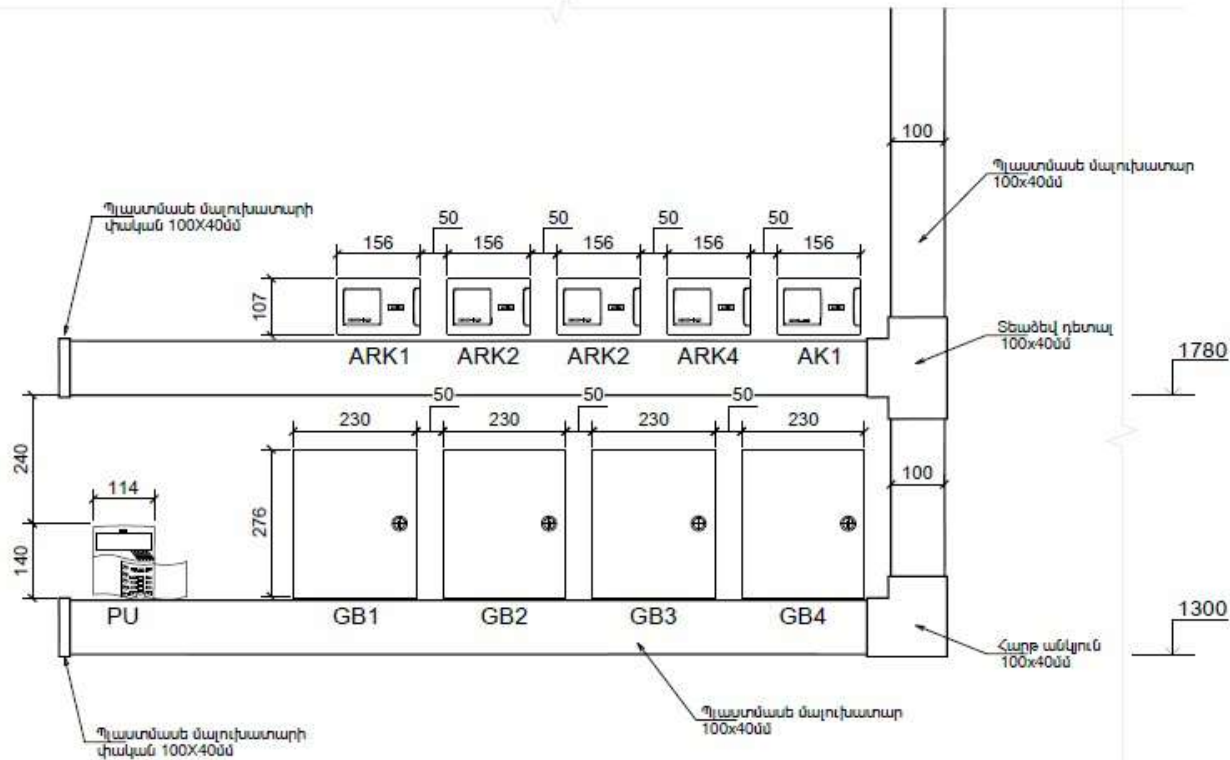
100

Պլաստմասե մալուխատար 100x40մմ

Պլաստմասե մալուխատարի փական 100X40մմ

50 50 50 50

156 156 156 156 156

107

ARK1 ARK2 ARK2 ARK4 AK1

Տեածեվ դետալ 100x40մմ

1780

50 50 50

230 230 230 230

240

114

276

100

140

PU GB1 GB2 GB3 GB4

1300

Հարթ անկյուն 100x40մմ

Պլաստմասե մալուխատարի փական 100X40մմ

Պլաստմասե մալուխատար 100x40մմ